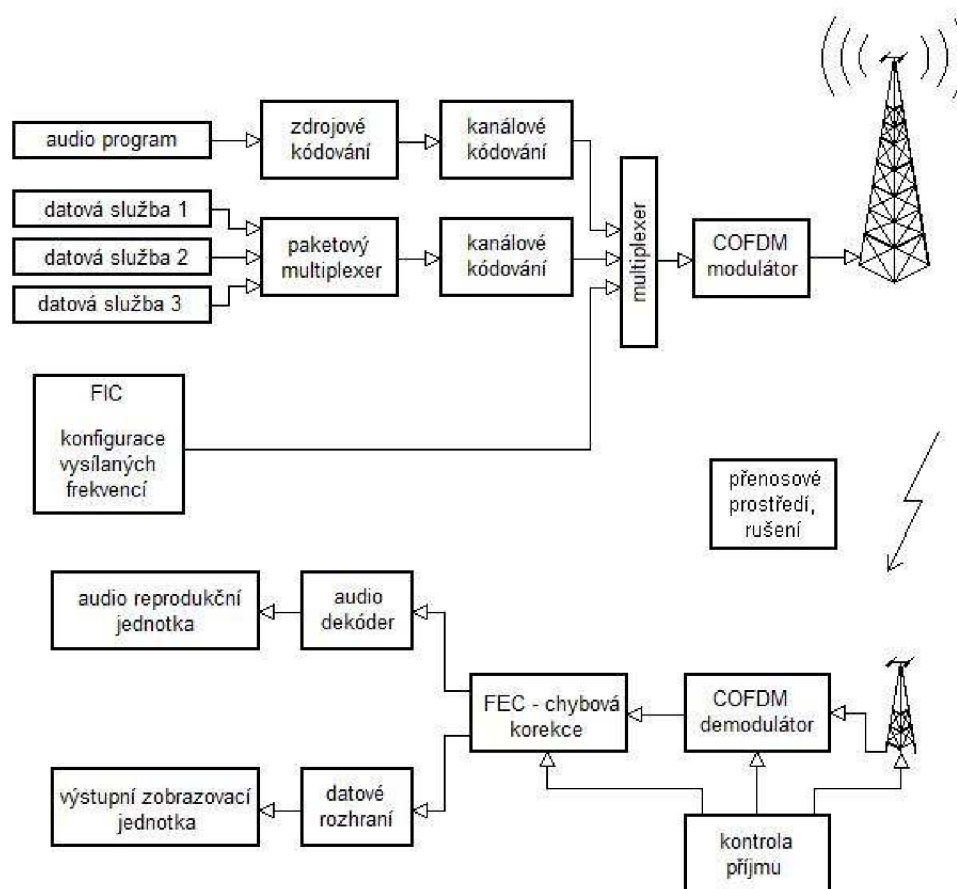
audio program

zdrojové kódování

kanálové kódování

datová služba 1

datová služba 2

datová služba 3

paketový multiplexer

kanálové kódování

multiplexer

COFDM modulátor

FIC

konfigurace vysílaných frekvencí

přenosové prostředí, rušení

audio reprodukční jednotka

audio dekóder

FEC - chybová korekce

COFDM demodulátor

výstupní zobrazovací jednotka

datové rozhraní

kontrola příjmu